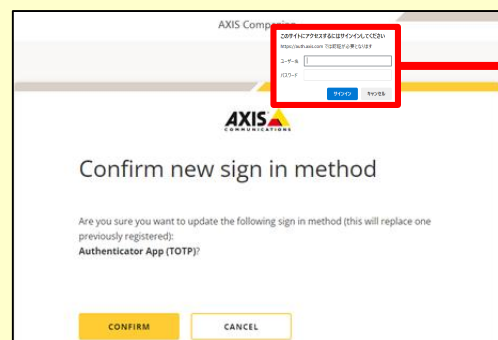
AXIS Compan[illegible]

このサイトにアクセスするにはサインインしてください

https://auth.axis.com では認証が必要となります

ユーザー名

パスワード

サインイン キャンセル

AXIS COMMUNICATIONS

Confirm new sign in method

Are you sure you want to update the following sign in method (this will replace one previously registered):
Authenticator App (TOTP)?

CONFIRM CANCEL